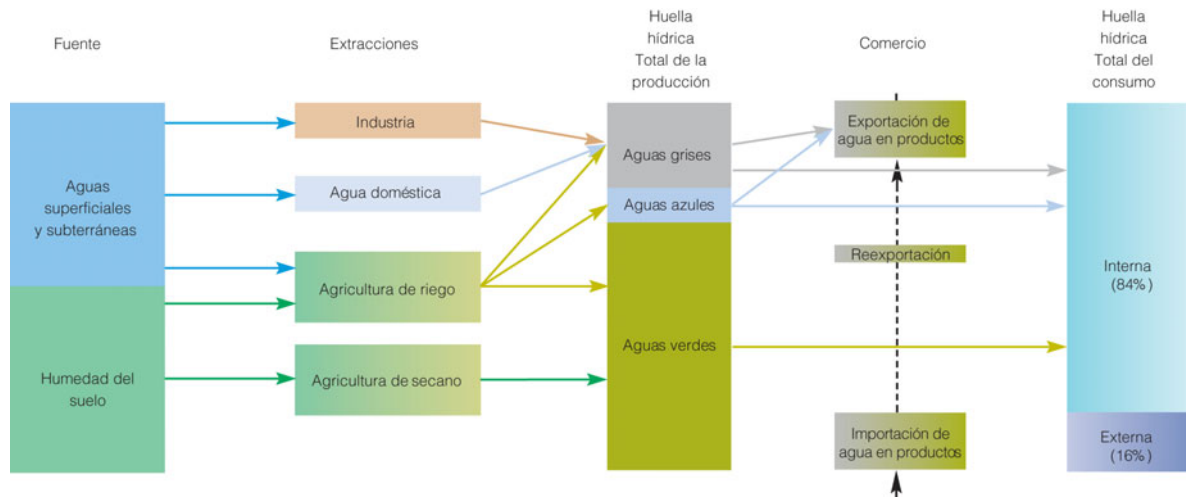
Fuente

Extracciones

Huella hídrica Total de la producción

Comercio

Huella hídrica Total del consumo

Aguas superficiales y subterráneas

Humedad del suelo

Industria

Agua doméstica

Agricultura de riego

Agricultura de secano

Aguas grises

Aguas azules

Aguas verdes

Exportación de agua en productos

Reexportación

Importación de agua en productos

Interna (84%)

Externa (16%)